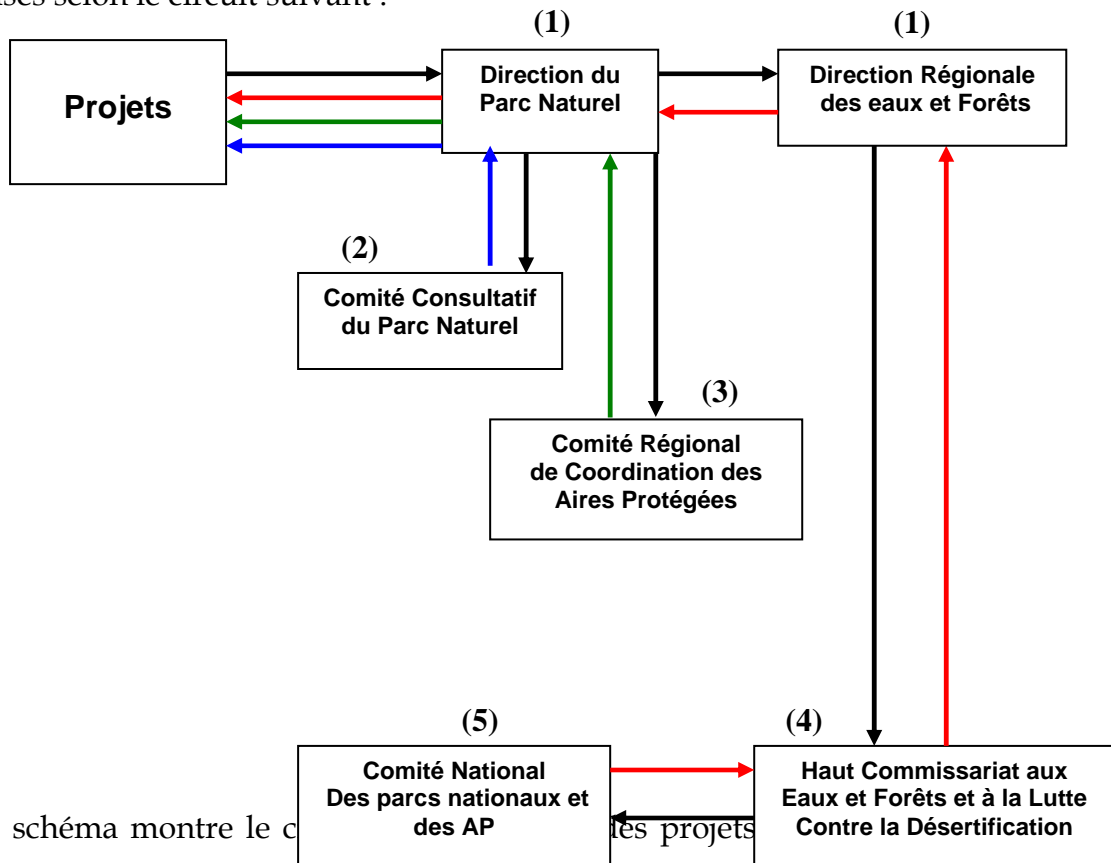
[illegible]ses selon le circuit suivant :

(1)

Direction du Parc Naturel

(1)

Direction Régionale des eaux et Forêts

Projets

(2)

Comité Consultatif du Parc Naturel

(3)

Comité Régional de Coordination des Aires Protégées

(5)

Comité National Des parcs nationaux et des AP

(4)

Haut Commissariat aux Eaux et Forêts et à la Lutte Contre la Désertification

schéma montre le c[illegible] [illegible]es projets